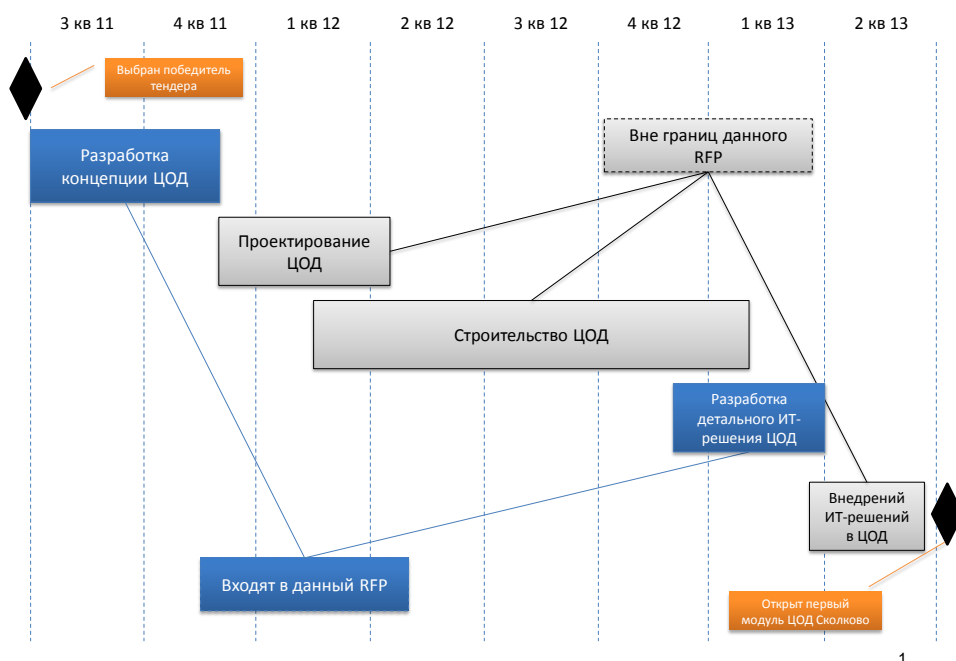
3 кв 11
4 кв 11
1 кв 12
2 кв 12
3 кв 12
4 кв 12
1 кв 13
2 кв 13

Выбран победитель тендера

Разработка концепции ЦОД

Вне границ данного RFP

Проектирование ЦОД

Строительство ЦОД

Разработка детального ИТ-решения ЦОД

Внедрений ИТ-решений в ЦОД

Входят в данный RFP

Открыт первый модуль ЦОД Сколково

1